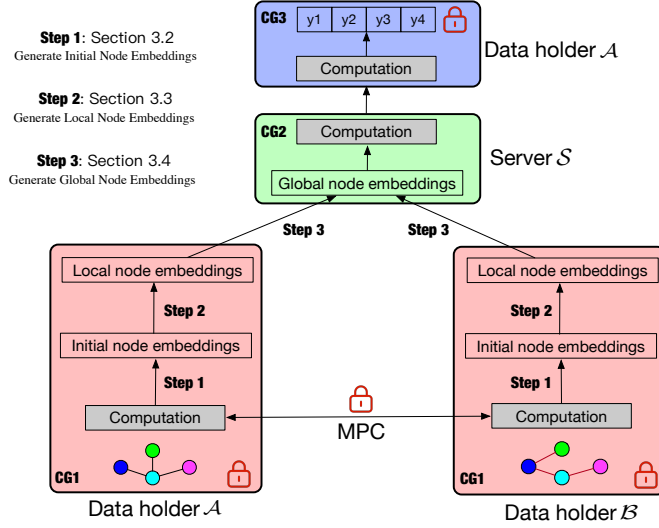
**Step 1**: Section 3.2
Generate Initial Node Embeddings

**Step 2**: Section 3.3
Generate Local Node Embeddings

**Step 3**: Section 3.4
Generate Global Node Embeddings

CG3

| y1 | y2 | y3 | y4 |
|---|---|---|---|

Computation

Data holder $\mathcal{A}$

CG2

Computation

Global node embeddings

Server $\mathcal{S}$

Step 3

Step 3

Local node embeddings

Step 2

Initial node embeddings

Step 1

Computation

CG1

Data holder $\mathcal{A}$

MPC

Local node embeddings

Step 2

Initial node embeddings

Step 1

Computation

CG1

Data holder $\mathcal{B}$